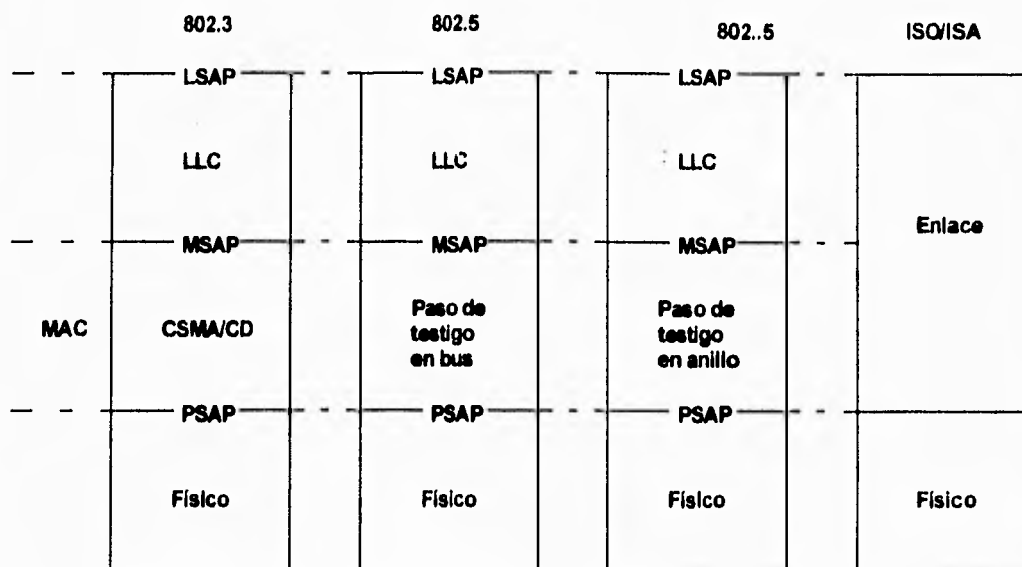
| | 802.3 | 802.5 | 802..5 | ISO/ISA |
|---|---|---|---|---|
| | LSAP | LSAP | LSAP | |
| | LLC | LLC | LLC | Enlace |
| | MSAP | MSAP | MSAP | |
| MAC | CSMA/CD | Paso de testigo en bus | Paso de testigo en anillo | |
| | PSAP | PSAP | PSAP | |
| | Físico | Físico | Físico | Físico |